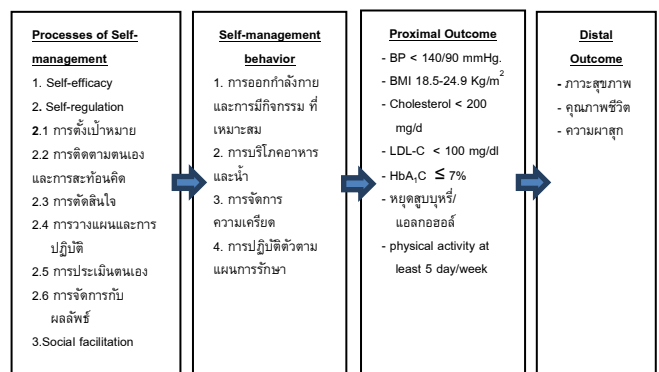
Processes of Self-management

1. Self-efficacy
2. Self-regulation
2.1 การตั้งเป้าหมาย
2.2 การติดตามตนเองและการสะท้อนคิด
2.3 การตัดสินใจ
2.4 การวางแผนและการปฏิบัติ
2.5 การประเมินตนเอง
2.6 การจัดการกับผลลัพธ์
3.Social facilitation

Self-management behavior

1. การออกกำลังกายและการมีกิจกรรม ที่เหมาะสม
2. การบริโภคอาหารและน้ำ
3. การจัดการความเครียด
4. การปฏิบัติตัวตามแผนการรักษา

Proximal Outcome

- BP < 140/90 mmHg.
- BMI 18.5-24.9 Kg/m$^2$
- Cholesterol < 200 mg/d
- LDL-C < 100 mg/dl
- HbA$_1$C $\leq$ 7%
- หยุดสูบบุหรี่/แอลกอฮอล์
- physical activity at least 5 day/week

Distal Outcome

- ภาวะสุขภาพ
- คุณภาพชีวิต
- ความผาสุก